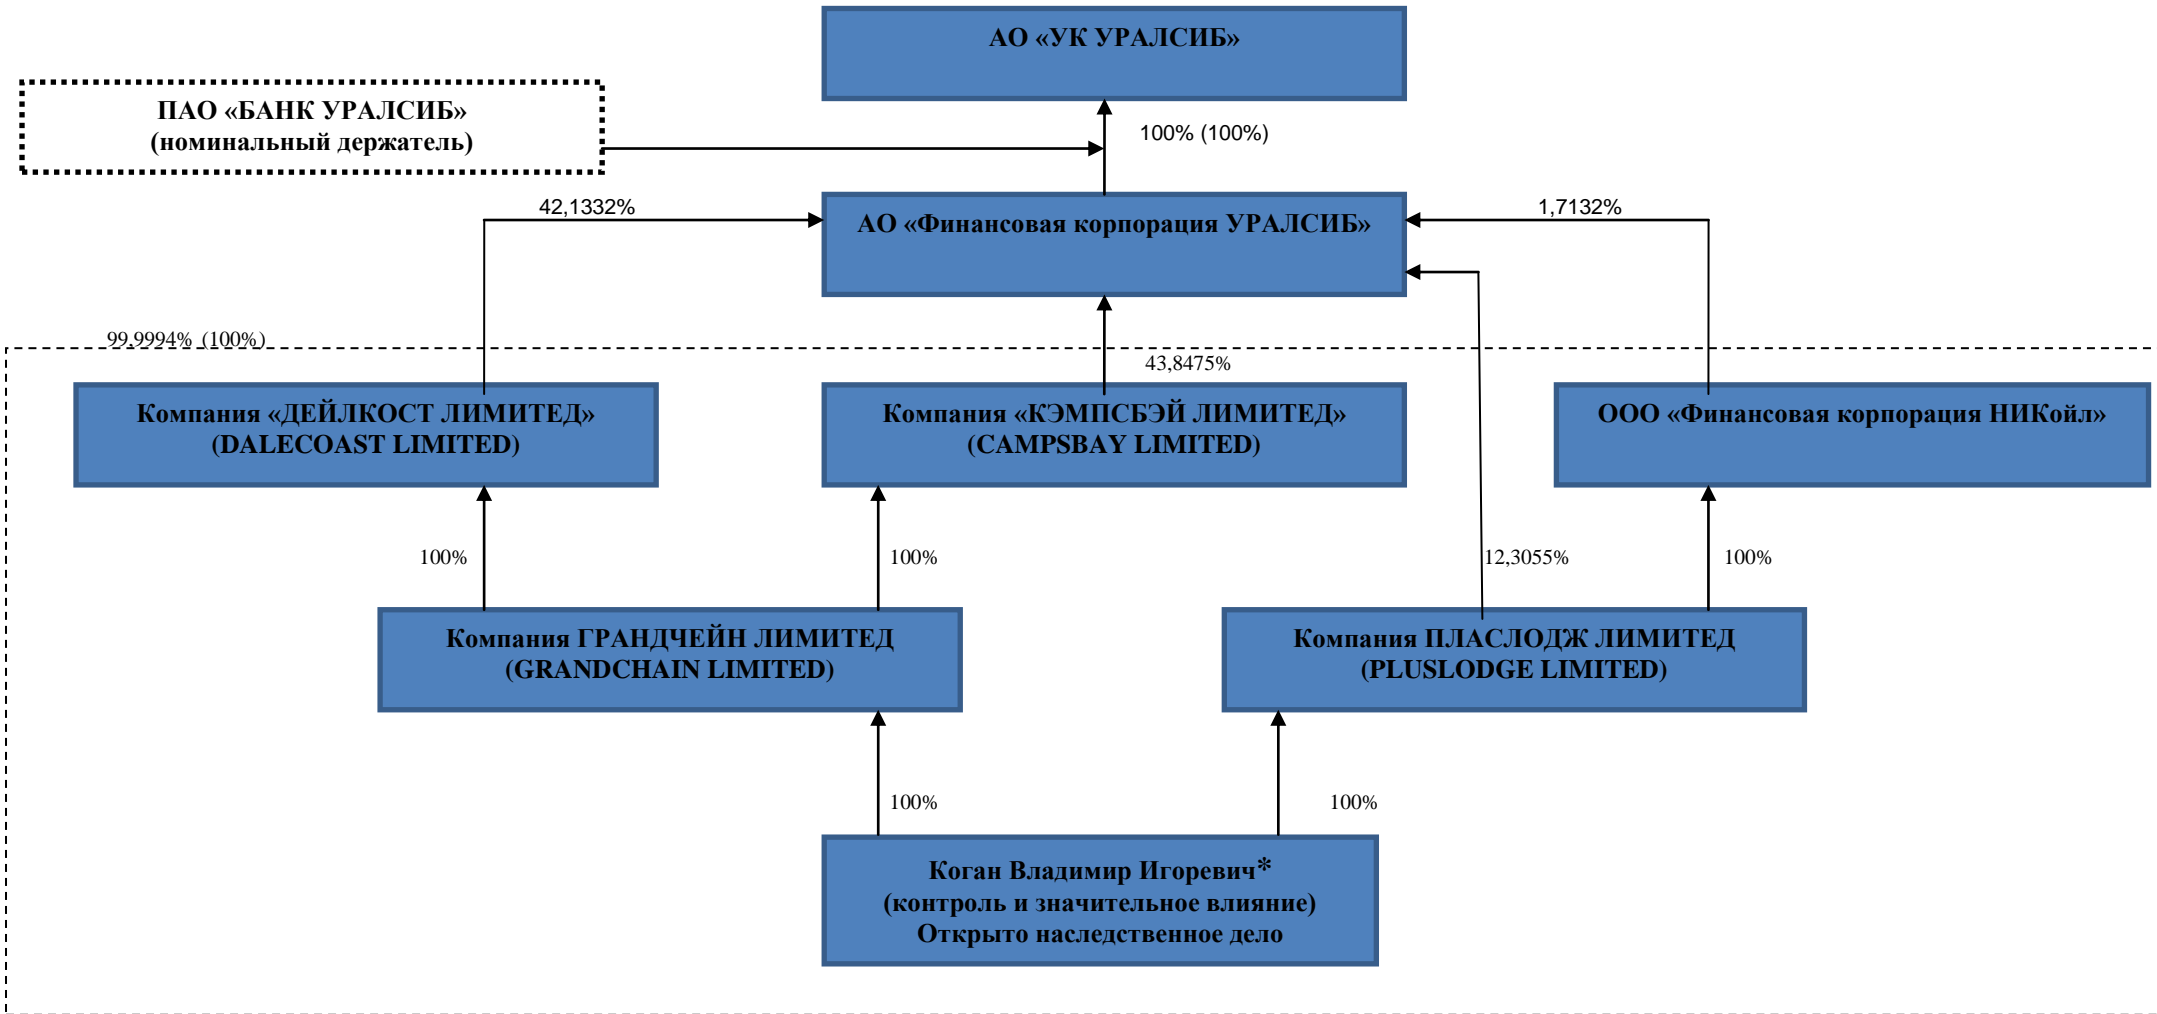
АО «УК УРАЛСИБ»

ПАО «БАНК УРАЛСИБ» (номинальный держатель)

100% (100%)

42,1332%

АО «Финансовая корпорация УРАЛСИБ»

1,7132%

99,9994% (100%)

43,8475%

Компания «ДЕЙЛКОСТ ЛИМИТЕД» (DALECOAST LIMITED)

Компания «КЭМПСБЭЙ ЛИМИТЕД» (CAMPSBAY LIMITED)

ООО «Финансовая корпорация НИКойл»

100%

100%

12,3055%

100%

Компания ГРАНДЧЕЙН ЛИМИТЕД (GRANDCHAIN LIMITED)

Компания ПЛАСЛОДЖ ЛИМИТЕД (PLUSLODGE LIMITED)

100%

100%

Коган Владимир Игоревич* (контроль и значительное влияние) Открыто наследственное дело